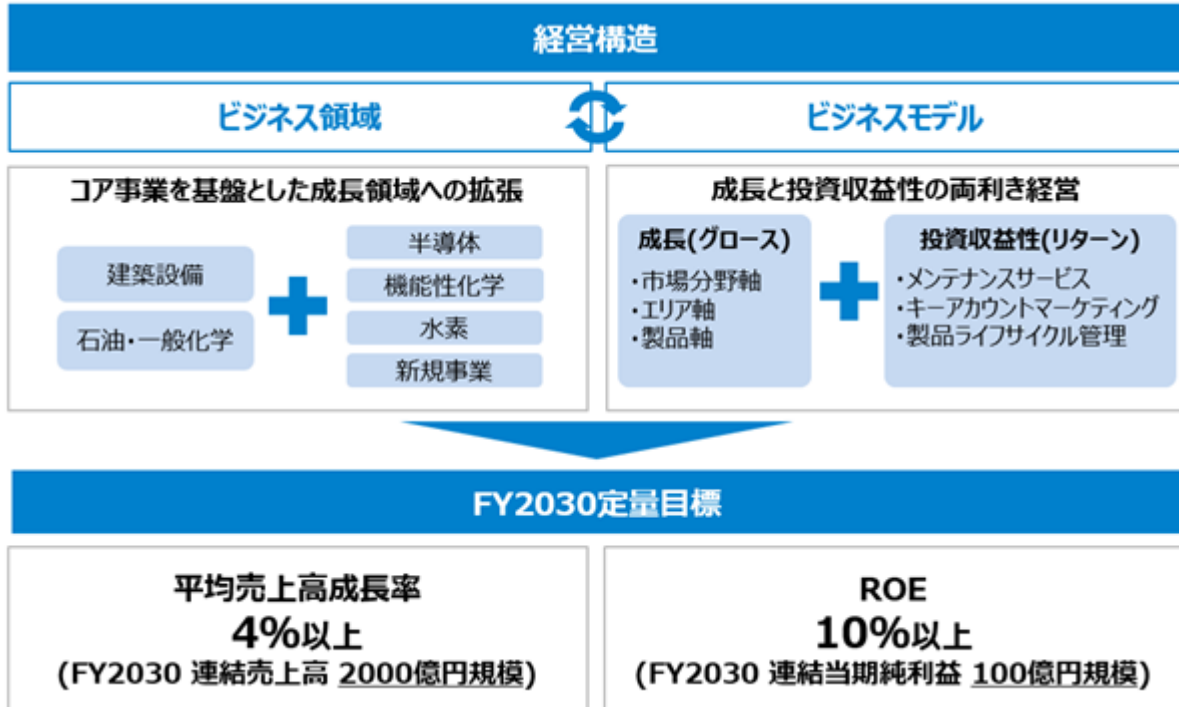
経営構造

ビジネス領域

ビジネスモデル

コア事業を基盤とした成長領域への拡張

建築設備

石油・一般化学

半導体

機能性化学

水素

新規事業

成長と投資収益性の両利き経営

成長(グロース)
・市場分野軸
・エリア軸
・製品軸

投資収益性(リターン)
・メンテナンスサービス
・キーアカウントマーケティング
・製品ライフサイクル管理

FY2030定量目標

平均売上高成長率
4%以上
(FY2030 連結売上高 2000億円規模)

ROE
10%以上
(FY2030 連結当期純利益 100億円規模)